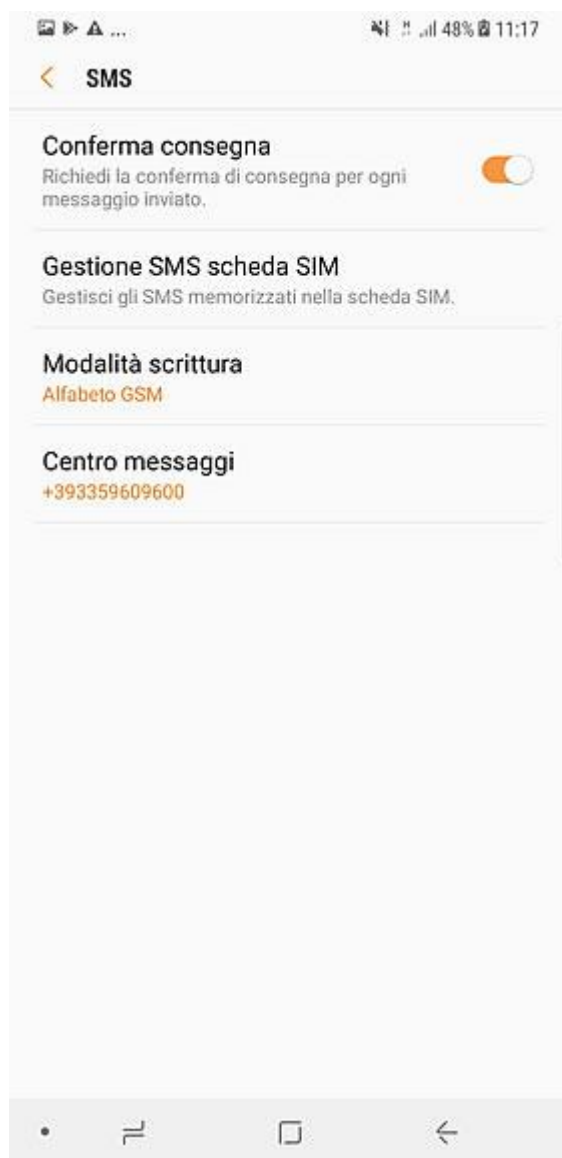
48% 11:17

SMS

Conferma consegna
Richiedi la conferma di consegna per ogni messaggio inviato.

Gestione SMS scheda SIM
Gestisci gli SMS memorizzati nella scheda SIM.

Modalità scrittura
Alfabeto GSM

Centro messaggi
+393359609600